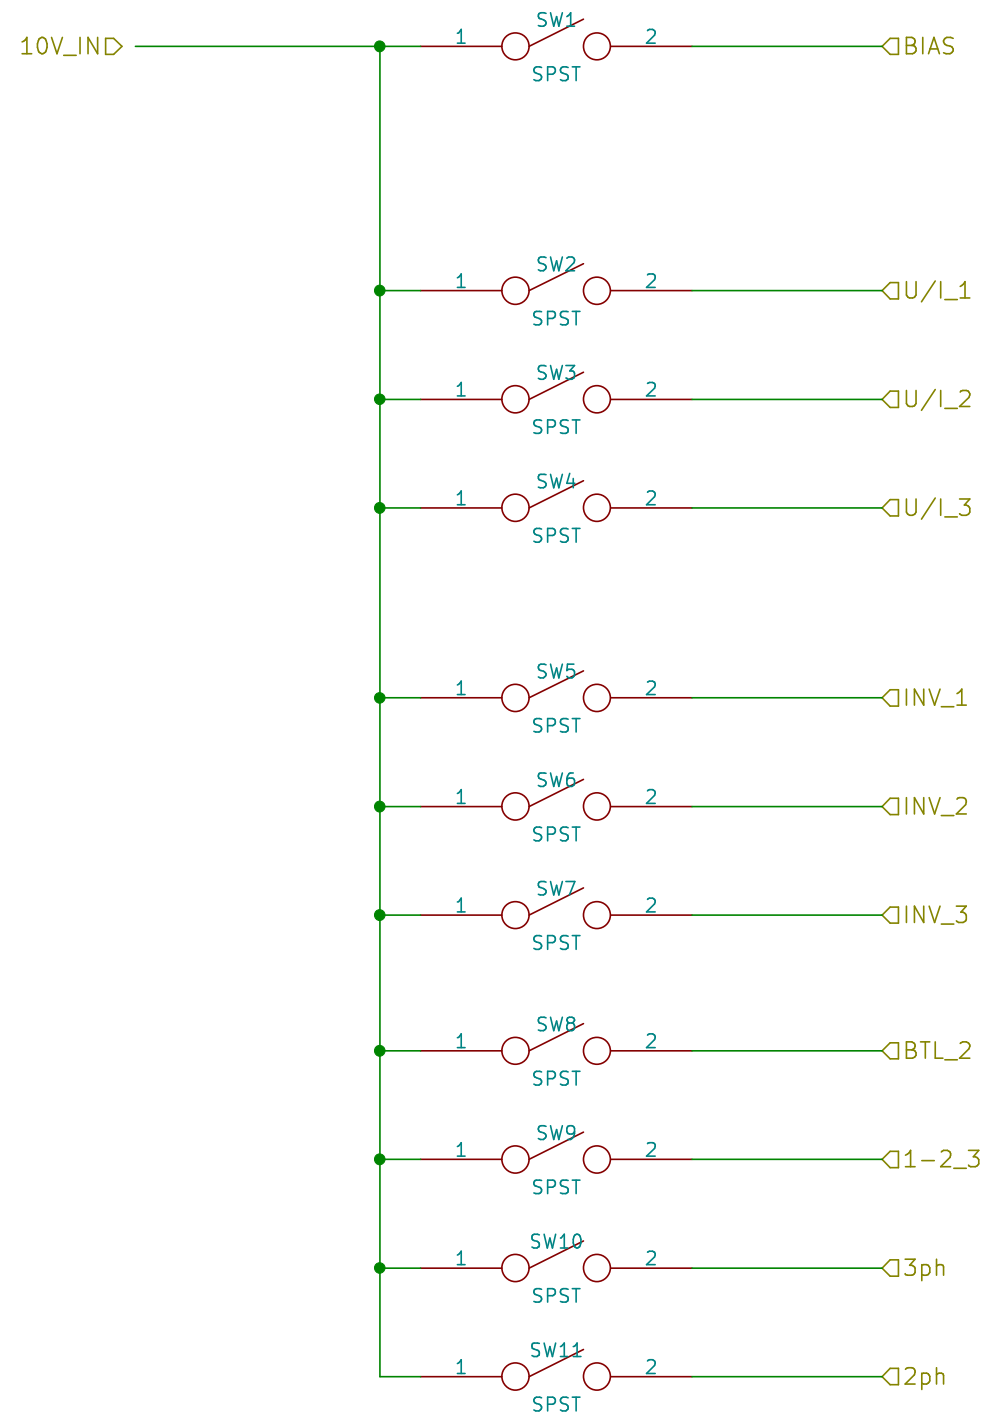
10V_IN

SW1
1 2
SPST
BIAS

SW2
1 2
SPST
U/I_1

SW3
1 2
SPST
U/I_2

SW4
1 2
SPST
U/I_3

SW5
1 2
SPST
INV_1

SW6
1 2
SPST
INV_2

SW7
1 2
SPST
INV_3

SW8
1 2
SPST
BTL_2

SW9
1 2
SPST
1-2_3

SW10
1 2
SPST
3ph

SW11
1 2
SPST
2ph